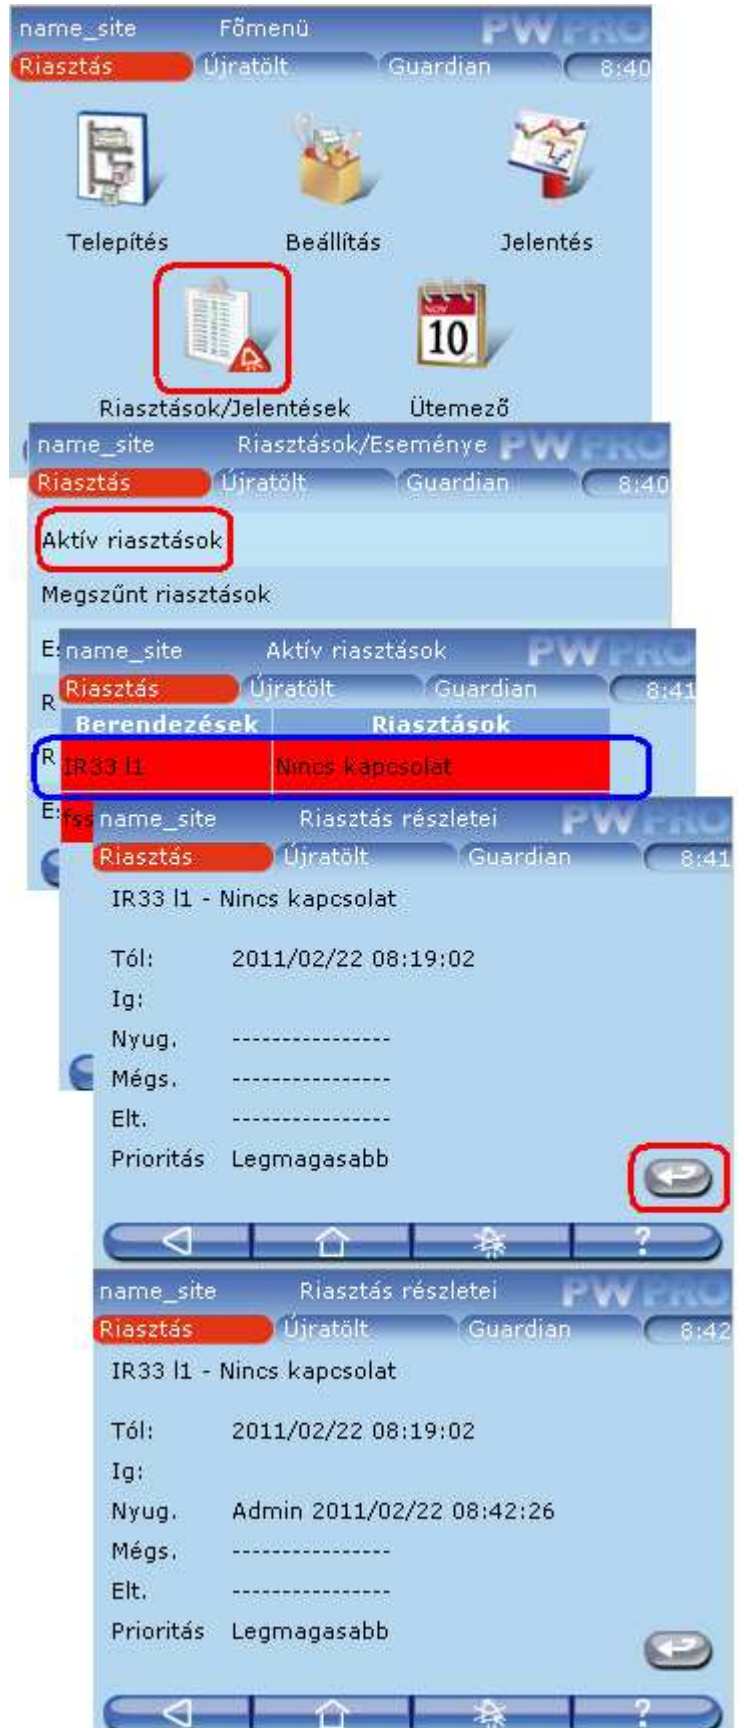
name_site Fõmenü PWPRO
Riasztás Újratölt Guardian 8:40

Telepítés Beállítás Jelentés

NOV 10

Riasztások/Jelentések Ütemezõ

name_site Riasztások/Eseménye PWPRO
Riasztás Újratölt Guardian 8:40

Aktív riasztások

Megszűnt riasztások

E

R

R

E

name_site Aktív riasztások PWPRO
Riasztás Újratölt Guardian 8:41

| Berendezések | Riasztások |
|---|---|
| IR33 I1 | Nincs kapcsolat |

fss

name_site Riasztás részletei PWPRO
Riasztás Újratölt Guardian 8:41

IR33 I1 - Nincs kapcsolat

Tól: 2011/02/22 08:19:02

Ig:

Nyug. ----------------

Mégs. ----------------

Elt. ----------------

Prioritás Legmagasabb

?

name_site Riasztás részletei PWPRO
Riasztás Újratölt Guardian 8:42

IR33 I1 - Nincs kapcsolat

Tól: 2011/02/22 08:19:02

Ig:

Nyug. Admin 2011/02/22 08:42:26

Mégs. ----------------

Elt. ----------------

Prioritás Legmagasabb

?